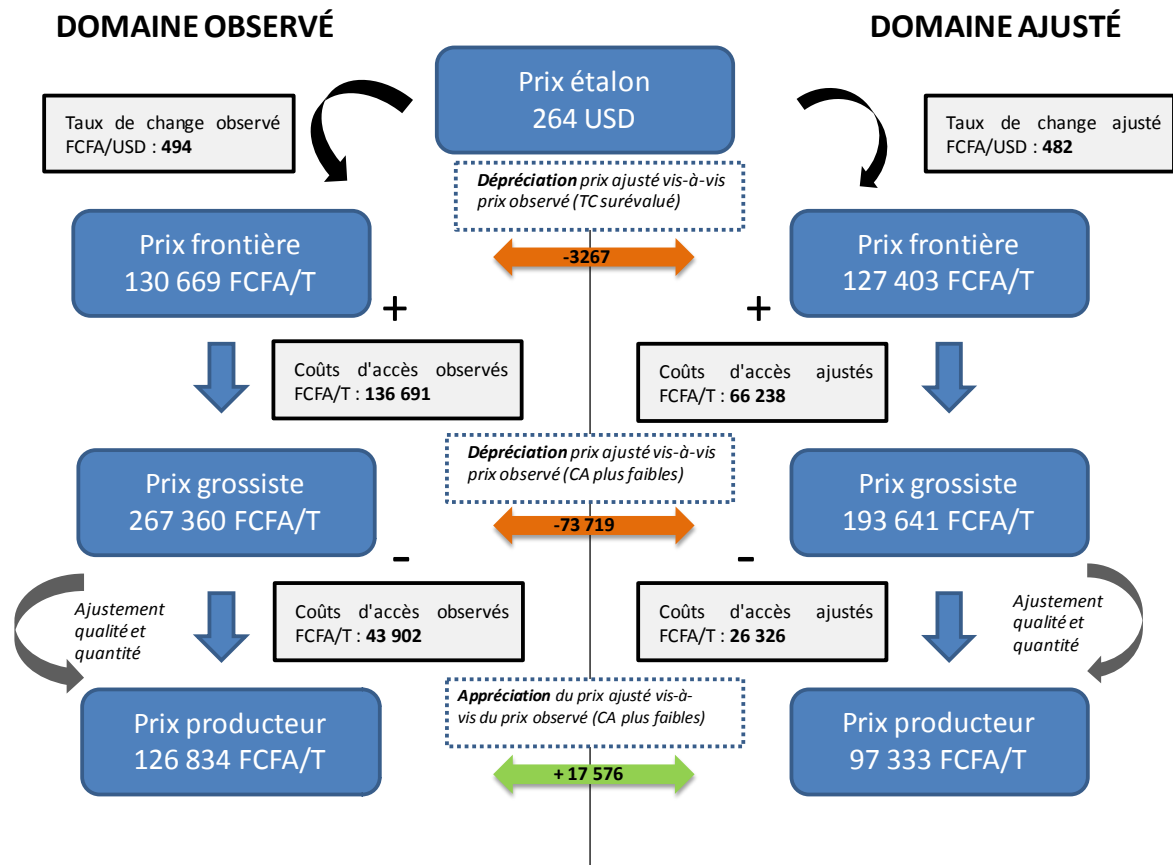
DOMAINE OBSERVÉ

DOMAINE AJUSTÉ

Prix étalon
264 USD

Taux de change observé FCFA/USD : **494**

Taux de change ajusté FCFA/USD : **482**

***Dépréciation*** *prix ajusté vis-à-vis prix observé (TC surévalué)*

-3267

Prix frontière
130 669 FCFA/T

Prix frontière
127 403 FCFA/T

+

+

Coûts d'accès observés FCFA/T : **136 691**

Coûts d'accès ajustés FCFA/T : **66 238**

***Dépréciation*** *prix ajusté vis-à-vis prix observé (CA plus faibles)*

-73 719

Prix grossiste
267 360 FCFA/T

Prix grossiste
193 641 FCFA/T

-

-

*Ajustement qualité et quantité*

Coûts d'accès observés FCFA/T : **43 902**

Coûts d'accès ajustés FCFA/T : **26 326**

*Ajustement qualité et quantité*

***Appréciation*** *du prix ajusté vis-à-vis du prix observé (CA plus faibles)*

+ 17 576

Prix producteur
126 834 FCFA/T

Prix producteur
97 333 FCFA/T